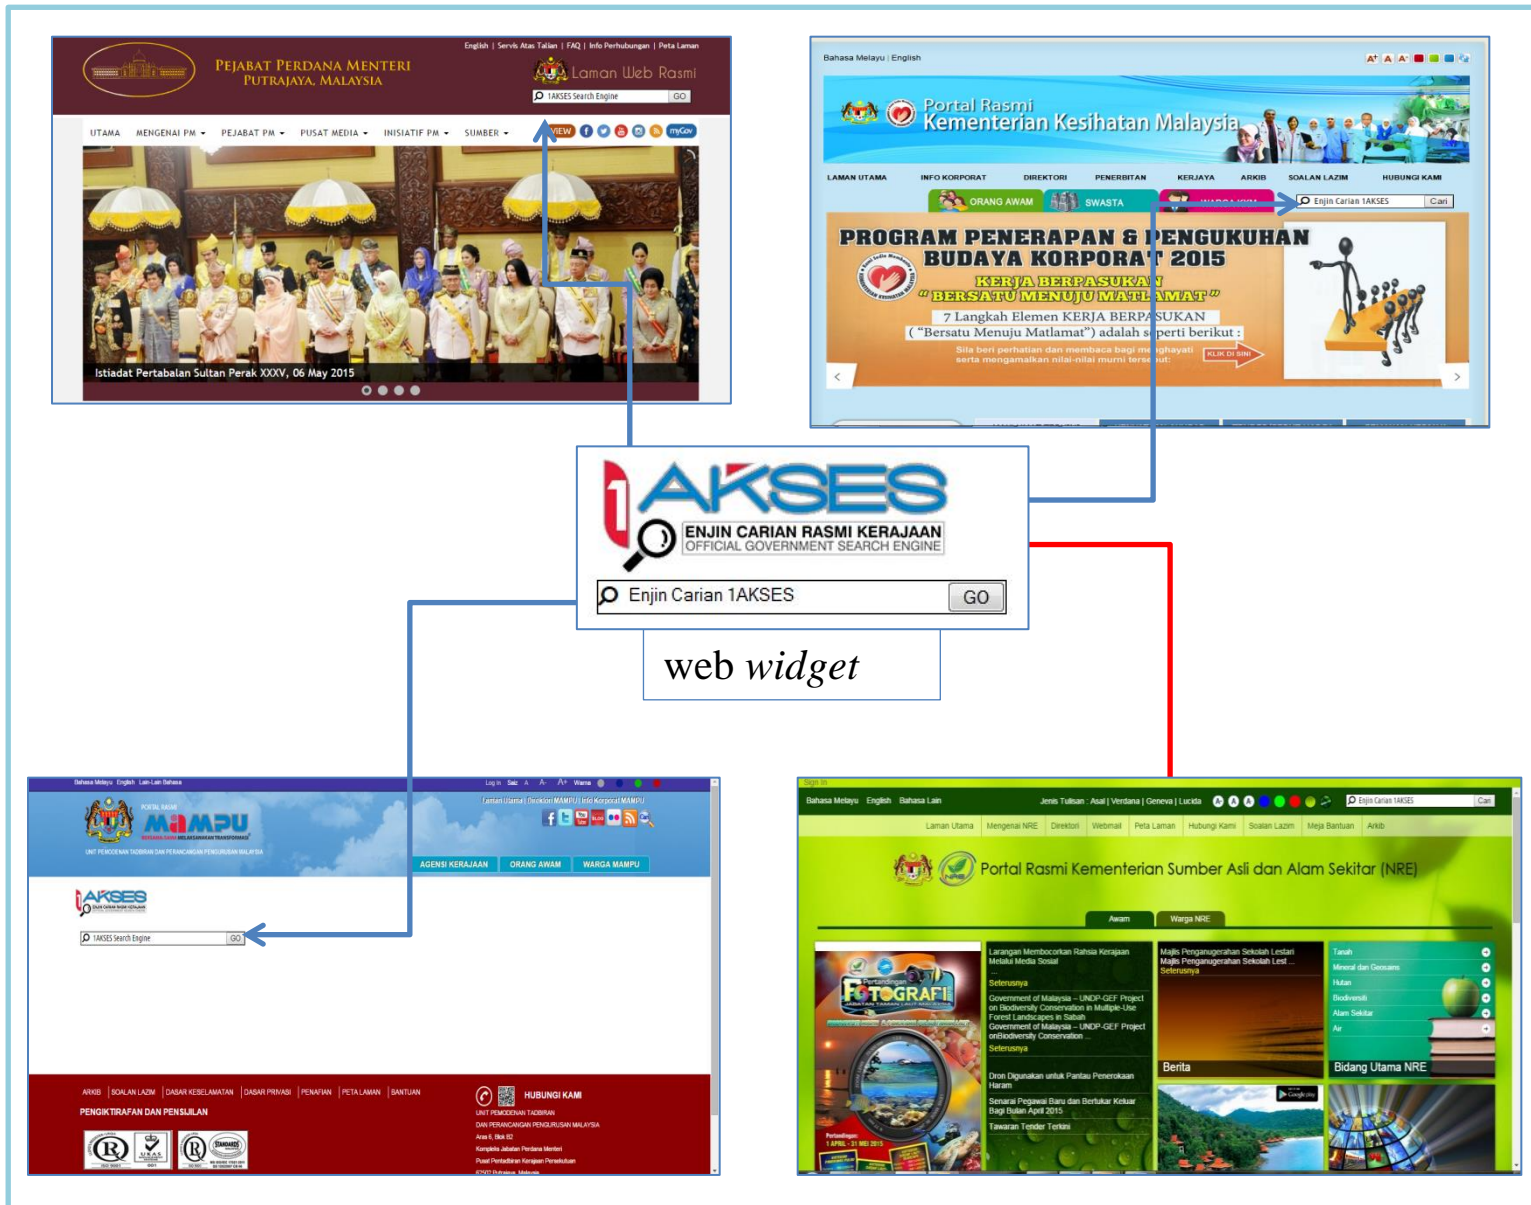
English | Servis Atas Talian | FAQ | Info Perhubungan | Peta Laman

PEJABAT PERDANA MENTERI
PUTRAJAYA, MALAYSIA

Laman Web Rasmi

1AKSES Search Engine GO

UTAMA MENGENAI PM PEJABAT PM PUSAT MEDIA INISIATIF PM SUMBER VIEW myGov

Istiadat Pertabalan Sultan Perak XXXV, 06 May 2015

Bahasa Melayu | English

Portal Rasmi
Kementerian Kesihatan Malaysia

LAMAN UTAMA INFO KORPORAT DIREKTORI PENERBITAN KERJAYA ARKIB SOALAN LAZIM HUBUNGI KAMI

ORANG AWAM SWASTA

Enjin Carian 1AKSES Cari

PROGRAM PENERAPAN & PENGUKUHAN
BUDAYA KORPORAT 2015

KERJA BERPASUKAN
"BERSATU MENUJU MATLAMAT"

7 Langkah Elemen KERJA BERPASUKAN
("Bersatu Menuju Matlamat") adalah seperti berikut :

Sila beri perhatian dan membaca bagi menghayati serta mengamalkan nilai-nilai murni tersebut:

KLIK DI SINI

1AKSES
ENJIN CARIAN RASMI KERAJAAN
OFFICIAL GOVERNMENT SEARCH ENGINE

Enjin Carian 1AKSES GO

web *widget*

Bahasa Melayu English Lain-Lain Bahasa

Log in Saiz A A- A+ Warna

Laman Utama | Direktori MAMPU | Info Korporat MAMPU

PORTAL RASMI
MAMPU

UNIT PEMODENAN TADBIRAN DAN PERANCANGAN PENGURUSAN MALAYSIA

AGENSI KERAJAAN ORANG AWAM WARGA MAMPU

1AKSES

1AKSES Search Engine GO

ARKIB | SOALAN LAZIM | DASAR KESELAMATAN | DASAR PRIVASI | PENAFIAN | PETA LAMAN | BANTUAN

HUBUNGI KAMI

PENGIKTIRAFAN DAN PENSIJILAN

UNIT PEMODENAN TADBIRAN
DAN PERANCANGAN PENGURUSAN MALAYSIA
Aras 6, Blok B2
Kompleks Jabatan Perdana Menteri
Pusat Pentadbiran Kerajaan Persekutuan
62502 Putrajaya, Malaysia

Sign in

Bahasa Melayu English Bahasa Lain

Jenis Tulisan : Asal | Verdana | Geneva | Lucida

Enjin Carian 1AKSES Cari

Laman Utama Mengenai NRE Direktori Webmail Peta Laman Hubungi Kami Soalan Lazim Meja Bantuan Arkib

Portal Rasmi Kementerian Sumber Asli dan Alam Sekitar (NRE)

Awam Warga NRE

FOTOGRAFI

Larangan Membocorkan Rahsia Kerajaan Melalui Media Sosial
Seterusnya
Government of Malaysia – UNDP-GEF Project on Biodiversity Conservation in Multiple-Use Forest Landscapes in Sabah
Government of Malaysia – UNDP-GEF Project onBiodiversity Conservation ...
Seterusnya

Dron Digunakan untuk Pantau Penerokaan Haram
Senarai Pegawai Baru dan Bertukar Keluar Bagi Bulan April 2015
Tawaran Tender Terkini

Majlis Penganugerahan Sekolah Lestari
Majlis Penganugerahan Sekolah Lest ...
Seterusnya

Berita

Tanah
Mineral dan Geosains
Hutan
Biodiversiti
Alam Sekitar
Air

Bidang Utama NRE

1 APRIL – 31 MEI 2015